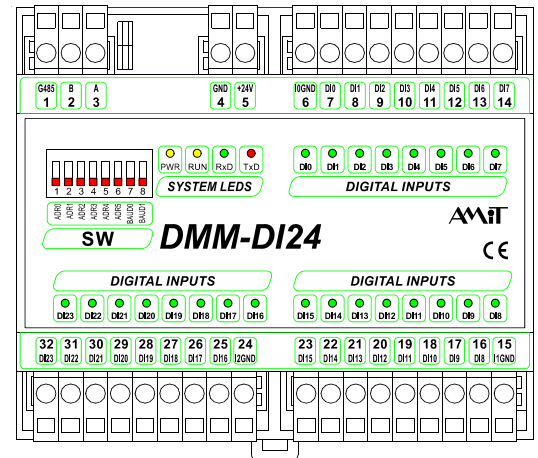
G485
1
B
2
A
3
GND
4
+24V
5
I0GND
6
DI0
7
DI1
8
DI2
9
DI3
10
DI4
11
DI5
12
DI6
13
DI7
14

1 2 3 4 5 6 7 8
ADR0 ADR1 ADR2 ADR3 ADR4 ADR5 BAUD1 BAUD0

PWR RUN RxD TxD
SYSTEM LEDS

DI0 DI1 DI2 DI3 DI4 DI5 DI6 DI7
DIGITAL INPUTS

AMiT

SW

DMM-DI24

CE

DIGITAL INPUTS
DI23 DI22 DI21 DI20 DI19 DI18 DI17 DI16

DIGITAL INPUTS
DI15 DI14 DI13 DI12 DI11 DI10 DI9 DI8

32
DI23
31
DI22
30
DI21
29
DI20
28
DI19
27
DI18
26
DI17
25
DI16
24
I2GND
23
DI15
22
DI14
21
DI13
20
DI12
19
DI11
18
DI10
17
DI9
16
DI8
15
I1GND